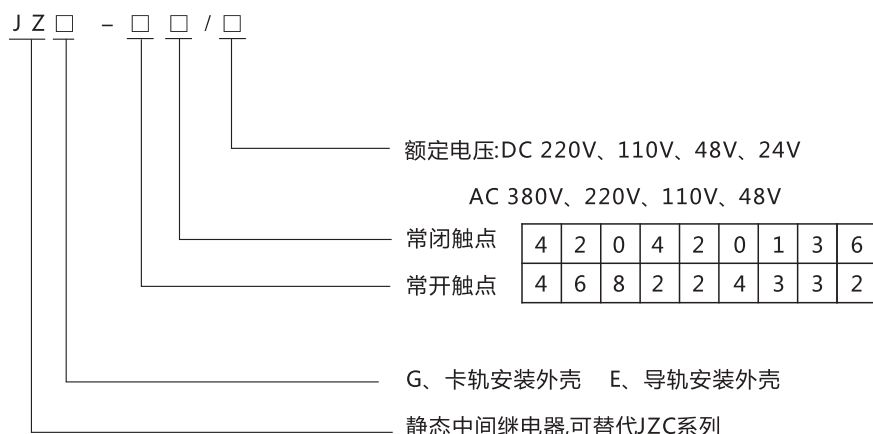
J Z □ – □ □ / □

额定电压:DC 220V、110V、48V、24V

AC 380V、220V、110V、48V

| 常闭触点 | 4 | 2 | 0 | 4 | 2 | 0 | 1 | 3 | 6 |
|---|---|---|---|---|---|---|---|---|---|
| 常开触点 | 4 | 6 | 8 | 2 | 2 | 4 | 3 | 3 | 2 |

G、卡轨安装外壳 E、导轨安装外壳

静态中间继电器,可替代JZC系列